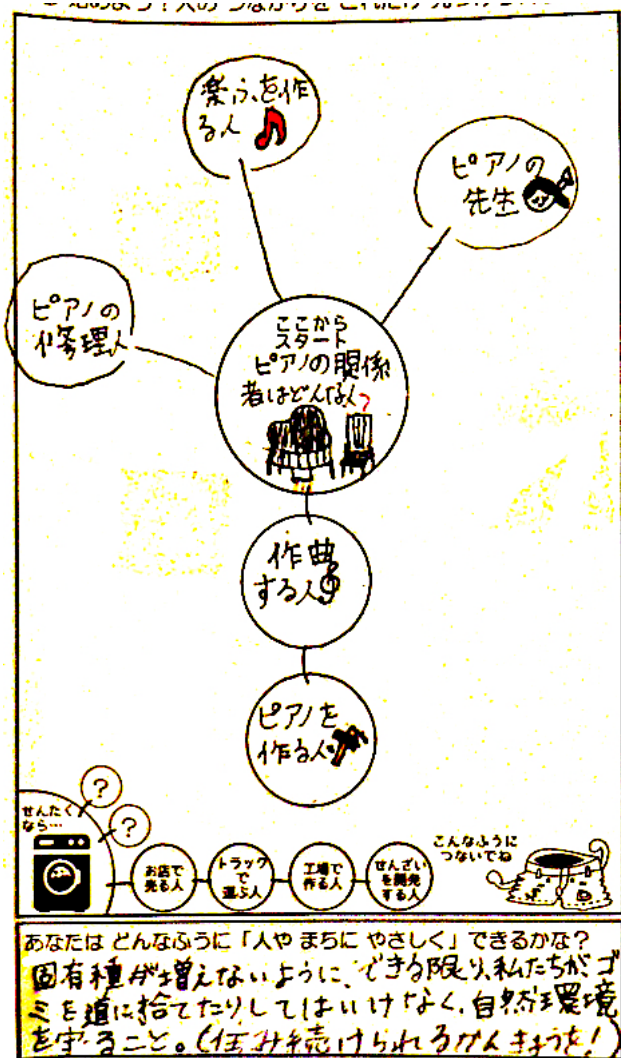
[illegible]

楽ふを作る人

ピアノの先生

ピアノの修理人

ここから スタート ピアノの関係者はどんな人?

作曲する人

ピアノを作る人

せんたくなら…

?

?

お店で売る人

トラックで運ぶ人

工場で作る人

せんざいを開発する人

こんなふうに つないでね

あなたは どんなふうに「人や まちに やさしく」できるかな?
固有種が増えないように、できる限り私たちがゴミを道に捨てたりしてはいけなく、自然環境を守ること。(住み続けられるかんきょうを!)